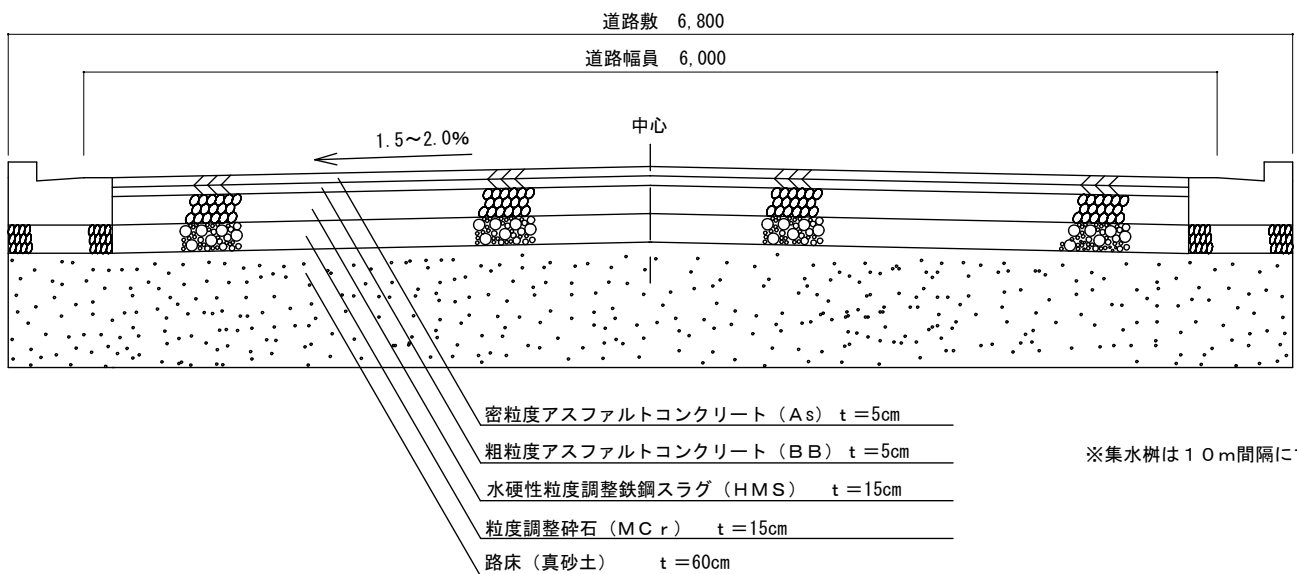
道路敷 6,800

道路幅員 6,000

中心

1.5～2.0%

密粒度アスファルトコンクリート（As） t ＝5cm

粗粒度アスファルトコンクリート（ＢＢ） t ＝5cm

水硬性粒度調整鉄鋼スラグ（ＨＭＳ） t ＝15cm

粒度調整砕石（ＭＣｒ） t ＝15cm

路床（真砂土） t ＝60cm

※集水桝は１０ｍ間隔に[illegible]